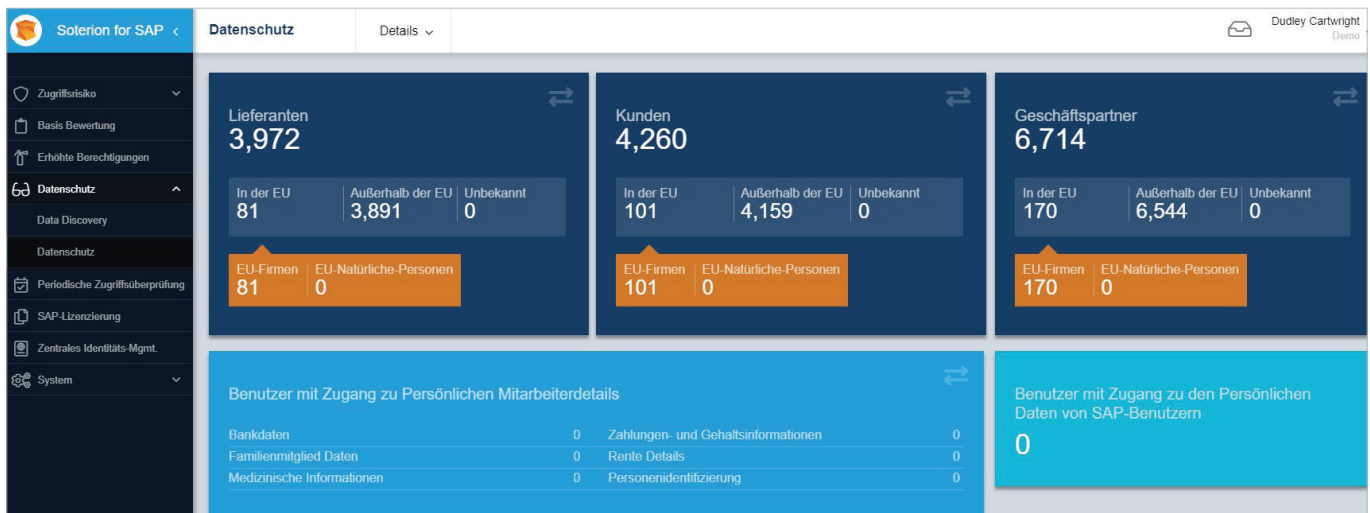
Soterion for SAP <

Datenschutz

Details

Dudley Cartwright
Demo

Zugriffsrisiko
Basis Bewertung
Erhöhte Berechtigungen
Datenschutz
Data Discovery
Datenschutz
Periodische Zugriffsüberprüfung
SAP-Lizenzierung
Zentrales Identitäts-Mgmt.
System

Lieferanten
3,972

| In der EU | Außerhalb der EU | Unbekannt |
|---|---|---|
| 81 | 3,891 | 0 |

| EU-Firmen | EU-Natürliche-Personen |
|---|---|
| 81 | 0 |

Kunden
4,260

| In der EU | Außerhalb der EU | Unbekannt |
|---|---|---|
| 101 | 4,159 | 0 |

| EU-Firmen | EU-Natürliche-Personen |
|---|---|
| 101 | 0 |

Geschäftspartner
6,714

| In der EU | Außerhalb der EU | Unbekannt |
|---|---|---|
| 170 | 6,544 | 0 |

| EU-Firmen | EU-Natürliche-Personen |
|---|---|
| 170 | 0 |

Benutzer mit Zugang zu Persönlichen Mitarbeiterdetails

| | | | |
|---|---|---|---|
| Bankdaten | 0 | Zahlungen- und Gehaltsinformationen | 0 |
| Familienmitglied Daten | 0 | Rente Details | 0 |
| Medizinische Informationen | 0 | Personenidentifizierung | 0 |

Benutzer mit Zugang zu den Persönlichen Daten von SAP-Benutzern
0